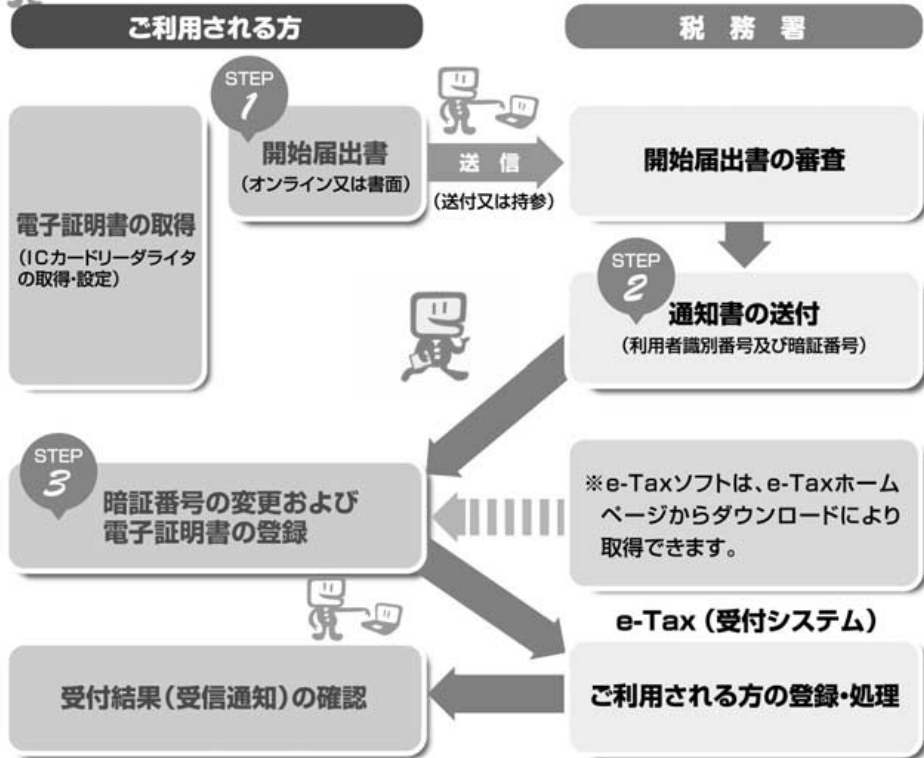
ご利用される方

税務署

STEP 1

開始届出書
（オンライン又は書面）

送信
（送付又は持参）

開始届出書の審査

電子証明書の取得
（ICカードリーダライタの取得・設定）

STEP 2

通知書の送付
（利用者識別番号及び暗証番号）

STEP 3

暗証番号の変更および電子証明書の登録

※e-Taxソフトは、e-Taxホームページからダウンロードにより取得できます。

e-Tax（受付システム）

受付結果（受信通知）の確認

ご利用される方の登録・処理